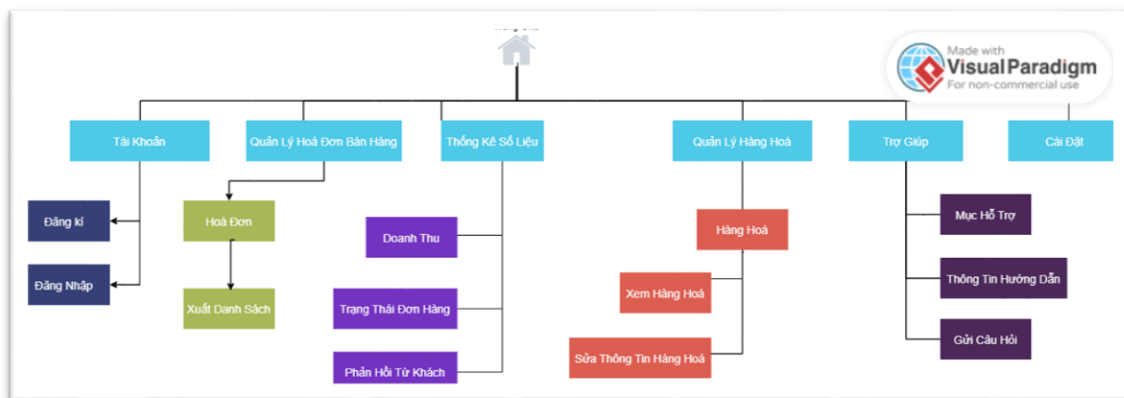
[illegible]

Made with
Visual Paradigm
For non-commercial use

Tài Khoản

Quản Lý Hoá Đơn Bán Hàng

Thống Kê Số Liệu

Quản Lý Hàng Hoá

Trợ Giúp

Cài Đặt

Đăng kí

Đăng Nhập

Hoá Đơn

Xuất Danh Sách

Doanh Thu

Trạng Thái Đơn Hàng

Phản Hồi Từ Khách

Hàng Hoá

Xem Hàng Hoá

Sửa Thông Tin Hàng Hoá

Mục Hỗ Trợ

Thông Tin Hướng Dẫn

Gửi Câu Hỏi